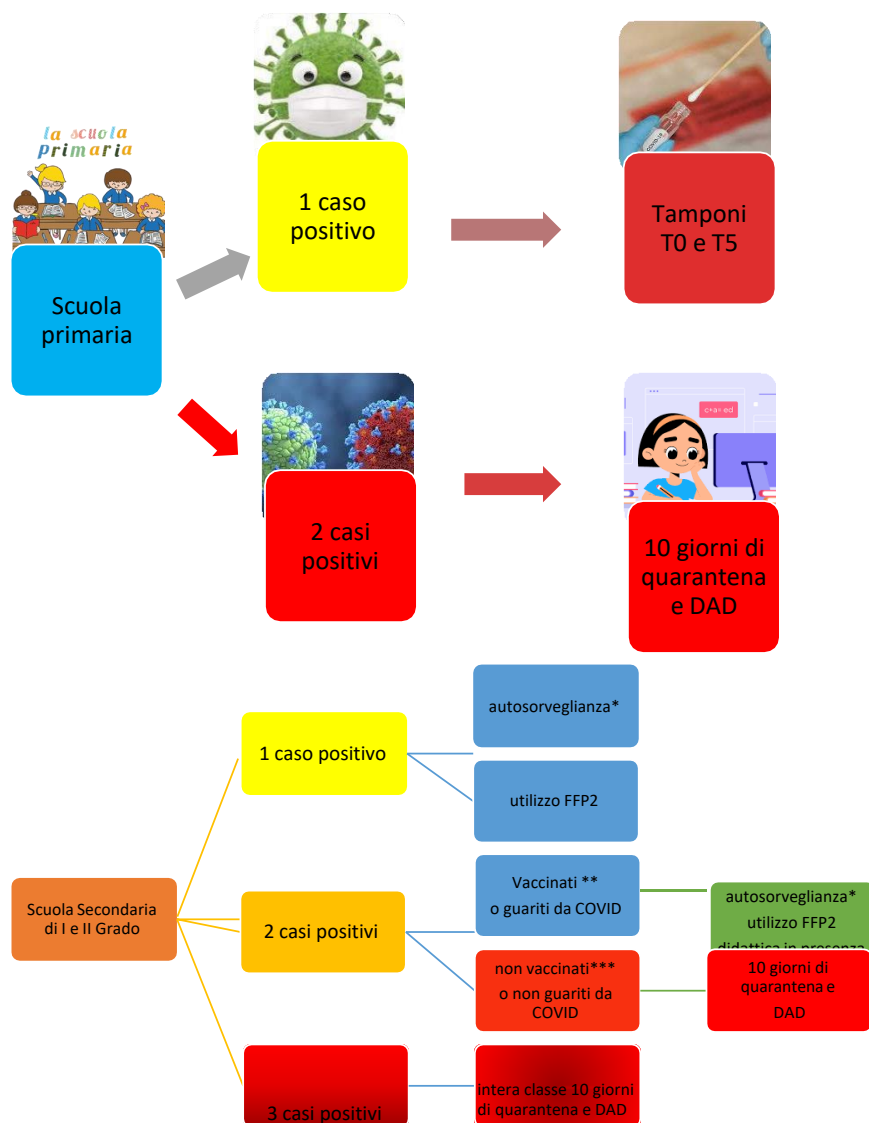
la scuola primaria

Scuola primaria

1 caso positivo

Tamponi T0 e T5

2 casi positivi

10 giorni di quarantena e DAD

Scuola Secondaria di I e II Grado

1 caso positivo

autosorveglianza*

utilizzo FFP2

2 casi positivi

Vaccinati ** o guariti da COVID

autosorveglianza* utilizzo FFP2 didattica in presenza

non vaccinati*** o non guariti da COVID

10 giorni di quarantena e DAD

3 casi positivi

intera classe 10 giorni di quarantena e DAD